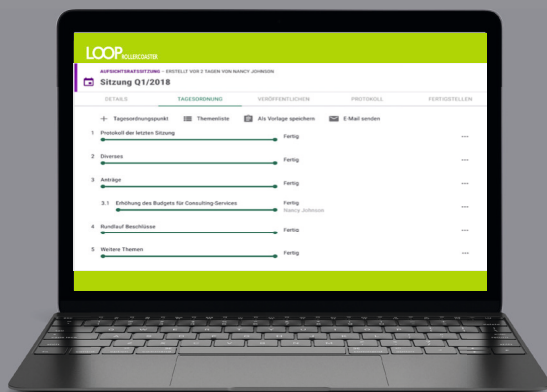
LOOP ROLLERCOASTER

AUFSICHTSRATSSITZUNG • ERSTELLT VOR 2 TAGEN VON NANCY JOHNSON

Sitzung Q1/2018

DETAILS TAGESORDNUNG VERÖFFENTLICHEN PROTOKOLL FERTIGSTELLEN

+ Tagesordnungspunkt Themenliste Als Vorlage speichern E-Mail senden

1 Protokoll der letzten Sitzung Fertig

2 Diverses Fertig

3 Anträge Fertig

3.1 Erhöhung des Budgets für Consulting-Services Fertig Nancy Johnson

4 Rundlauf Beschlüsse Fertig

5 Weitere Themen Fertig